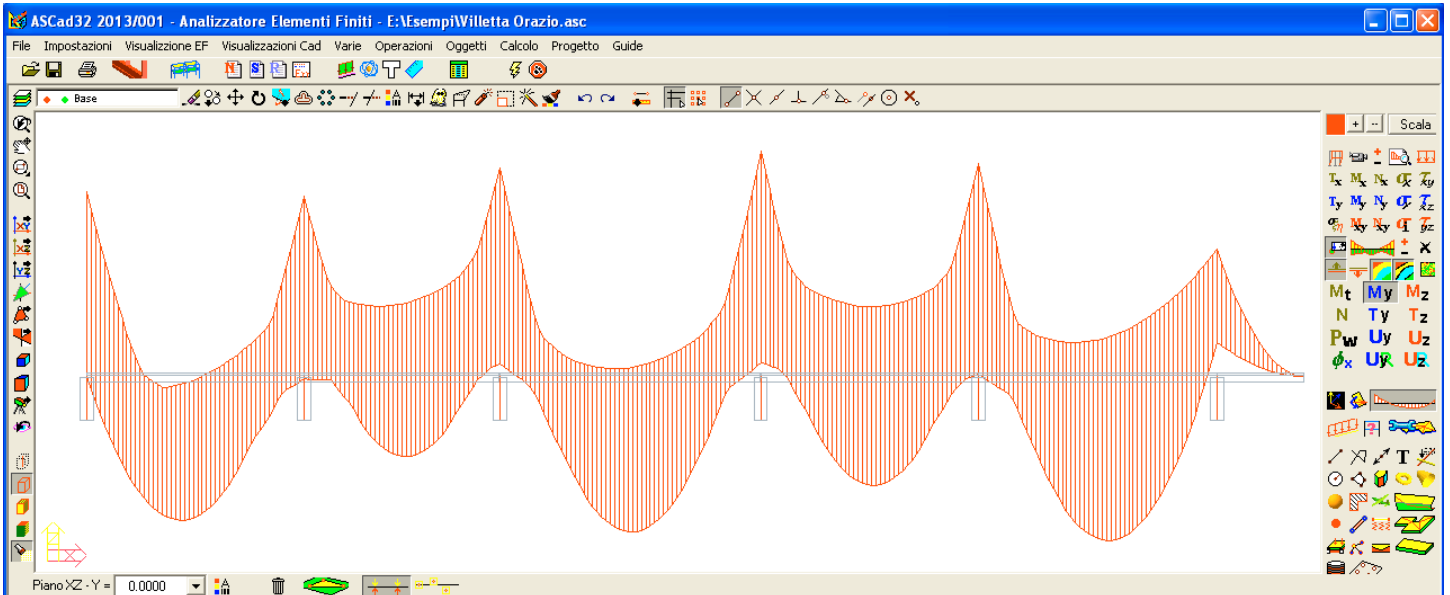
ASCad32 2013/001 - Analizzatore Elementi Finiti - E:\Esempi\Villetta Orazio.asc

File Impostazioni Visualizzazione EF Visualizzazioni Cad Varie Operazioni Oggetti Calcolo Progetto Guide

Base

Scala

$T_x$ $M_x$ $N_x$ $\sigma_x$ $\tau_{xy}$
$T_y$ $M_y$ $N_y$ $\sigma_y$ $\tau_{xz}$
$\sigma_{id}$ $M_{xy}$ $N_{xy}$ $\sigma_t$ $\tau_{yz}$

Mt My Mz
N Ty Tz
Pw Uy Uz
$\phi_x$ UR UR

T

Piano XZ - Y = 0.0000